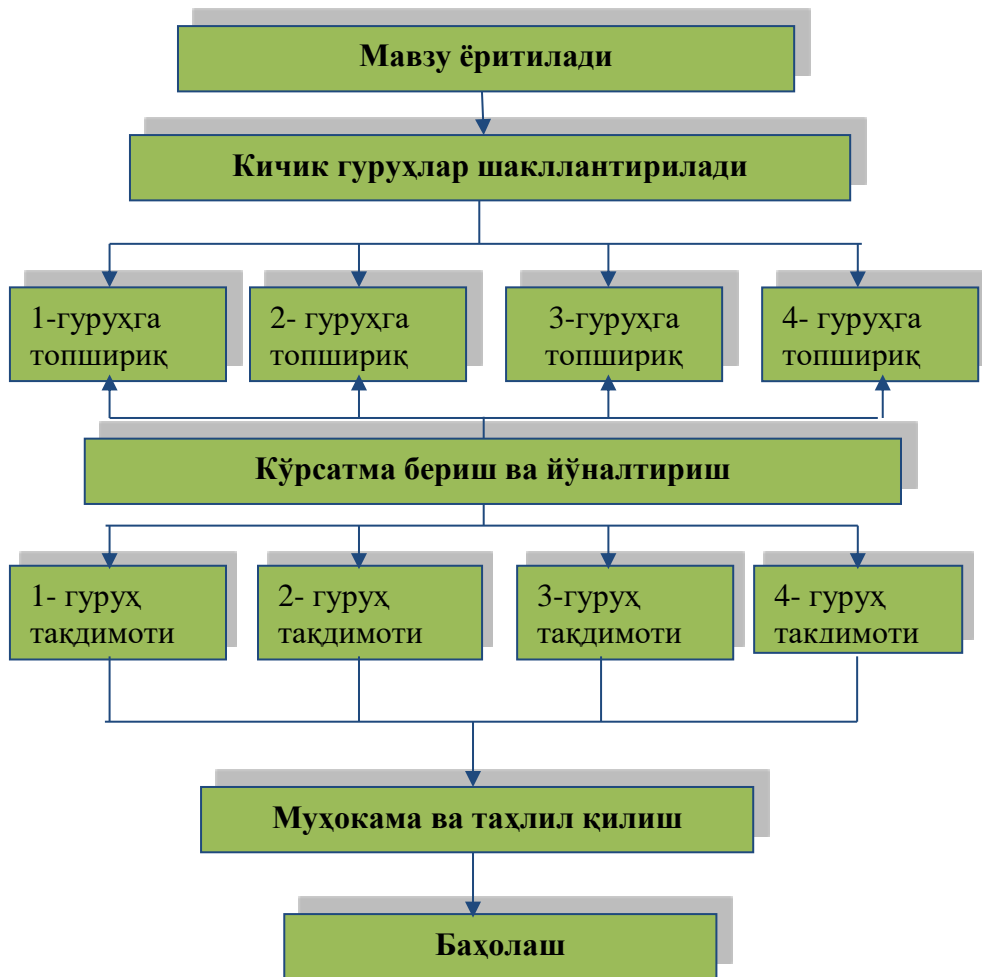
Мавзу ёритилади

Кичик гуруҳлар шакллантирилади

1-гуруҳга топшириқ

2- гуруҳга топшириқ

3-гуруҳга топшириқ

4- гуруҳга топшириқ

Кўрсатма бериш ва йўналтириш

1- гуруҳ тақдимоти

2- гуруҳ тақдимоти

3-гуруҳ тақдимоти

4- гуруҳ таклимоти

Муҳокама ва таҳлил қилиш

Баҳолаш